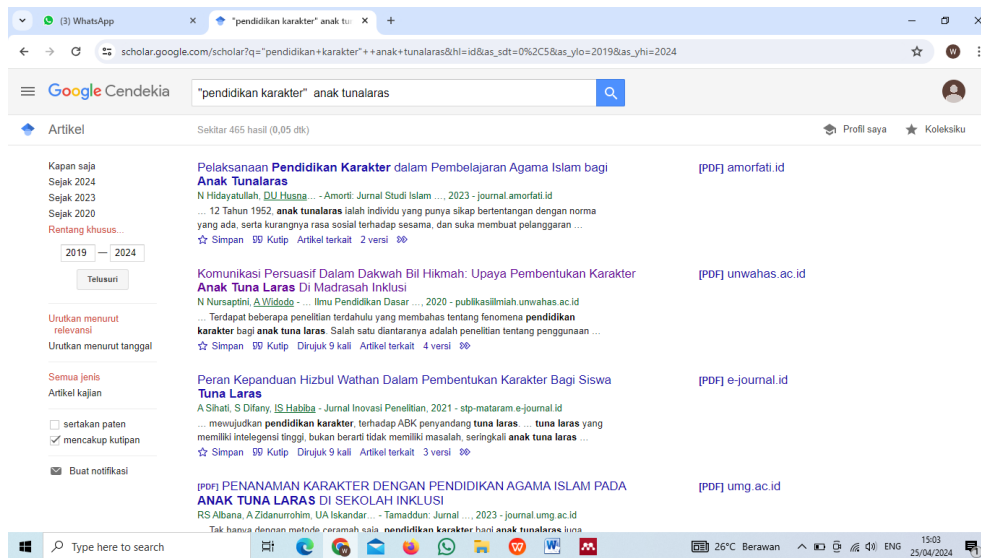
(3) WhatsApp
"pendidikan karakter" anak tuna
scholar.google.com/scholar?q="pendidikan+karakter"++anak+tunalaras&hl=id&as_sdt=0%2C5&as_ylo=2019&as_yhi=2024

Google Cendekia
"pendidikan karakter" anak tunalaras

Artikel
Sekitar 465 hasil (0,05 dtk)
Profil saya
Koleksiku

Kapan saja
Sejak 2024
Sejak 2023
Sejak 2020
Rentang khusus...
2019 — 2024
Telusuri

Urutkan menurut relevansi
Urutkan menurut tanggal

Semua jenis
Artikel kajian

sertakan paten
mencakup kutipan

Buat notifikasi

Pelaksanaan Pendidikan Karakter dalam Pembelajaran Agama Islam bagi Anak Tunalaras
N Hidayatullah, DU Husna... - Amorti: Jurnal Studi Islam ..., 2023 - journal.amorfati.id
... 12 Tahun 1952, anak tunalaras ialah individu yang punya sikap bertentangan dengan norma yang ada, serta kurangnya rasa sosial terhadap sesama, dan suka membuat pelanggaran ...
Simpan Kutip Artikel terkait 2 versi
[PDF] amorfati.id

Komunikasi Persuasif Dalam Dakwah Bil Hikmah: Upaya Pembentukan Karakter Anak Tuna Laras Di Madrasah Inklusi
N Nursaptini, A Widodo - ... Ilmu Pendidikan Dasar ..., 2020 - publikasiilmiah.unwahas.ac.id
... Terdapat beberapa penelitian terdahulu yang membahas tentang fenomena pendidikan karakter bagi anak tuna laras. Salah satu diantaranya adalah penelitian tentang penggunaan ...
Simpan Kutip Dirujuk 9 kali Artikel terkait 4 versi
[PDF] unwahas.ac.id

Peran Kepanduan Hizbul Wathan Dalam Pembentukan Karakter Bagi Siswa Tuna Laras
A Sihati, S Difany, IS Habiba - Jurnal Inovasi Penelitian, 2021 - stp-mataram.e-journal.id
... mewujudkan pendidikan karakter, terhadap ABK penyandang tuna laras. ... tuna laras yang memiliki intelegensi tinggi, bukan berarti tidak memiliki masalah, seringkali anak tuna laras ...
Simpan Kutip Dirujuk 9 kali Artikel terkait 3 versi
[PDF] e-journal.id

[PDF] PENANAMAN KARAKTER DENGAN PENDIDIKAN AGAMA ISLAM PADA ANAK TUNA LARAS DI SEKOLAH INKLUSI
RS Albana, A Zidanurrohim, UA Iskandar... - Tamaddun: Jurnal ..., 2023 - journal.umg.ac.id
... Tak hanya dengan metode ceramah saja, pendidikan karakter bagi anak tunalaras juga
[PDF] umg.ac.id

Type here to search
26°C Berawan ENG 15:03 25/04/2024